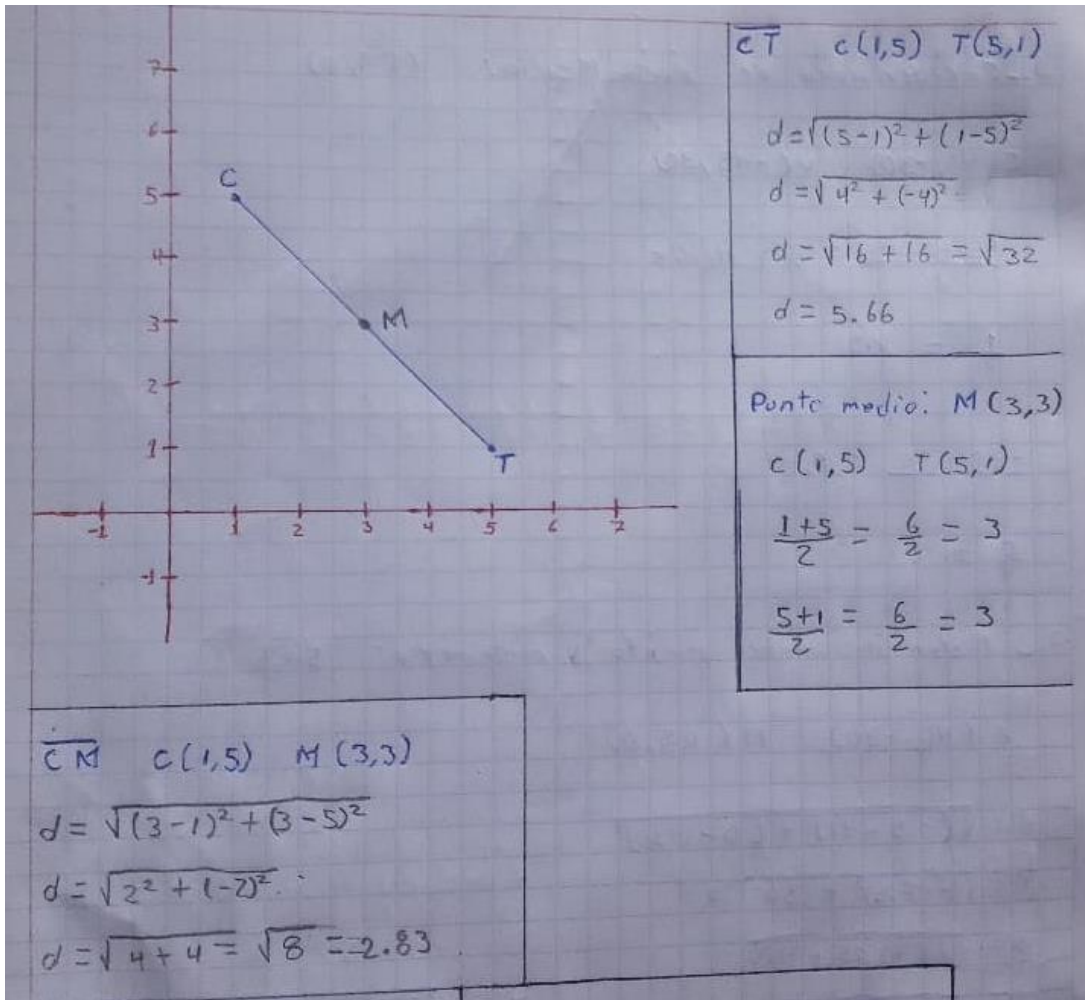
7
6
5
4
3
2
1
-1
-1
1
2
3
4
5
6
7
C
M
T

$\overline{CT}$ C(1,5) T(5,1)

$d=\sqrt{(5-1)^2+(1-5)^2}$

$d=\sqrt{4^2+(-4)^2}$

$d=\sqrt{16+16}=\sqrt{32}$

$d=5.66$

Punto medio: M(3,3)

C(1,5) T(5,1)

$\frac{1+5}{2}=\frac{6}{2}=3$

$\frac{5+1}{2}=\frac{6}{2}=3$

$\overline{CM}$ C(1,5) M(3,3)

$d=\sqrt{(3-1)^2+(3-5)^2}$

$d=\sqrt{2^2+(-2)^2}$

$d=\sqrt{4+4}=\sqrt{8}=2.83$